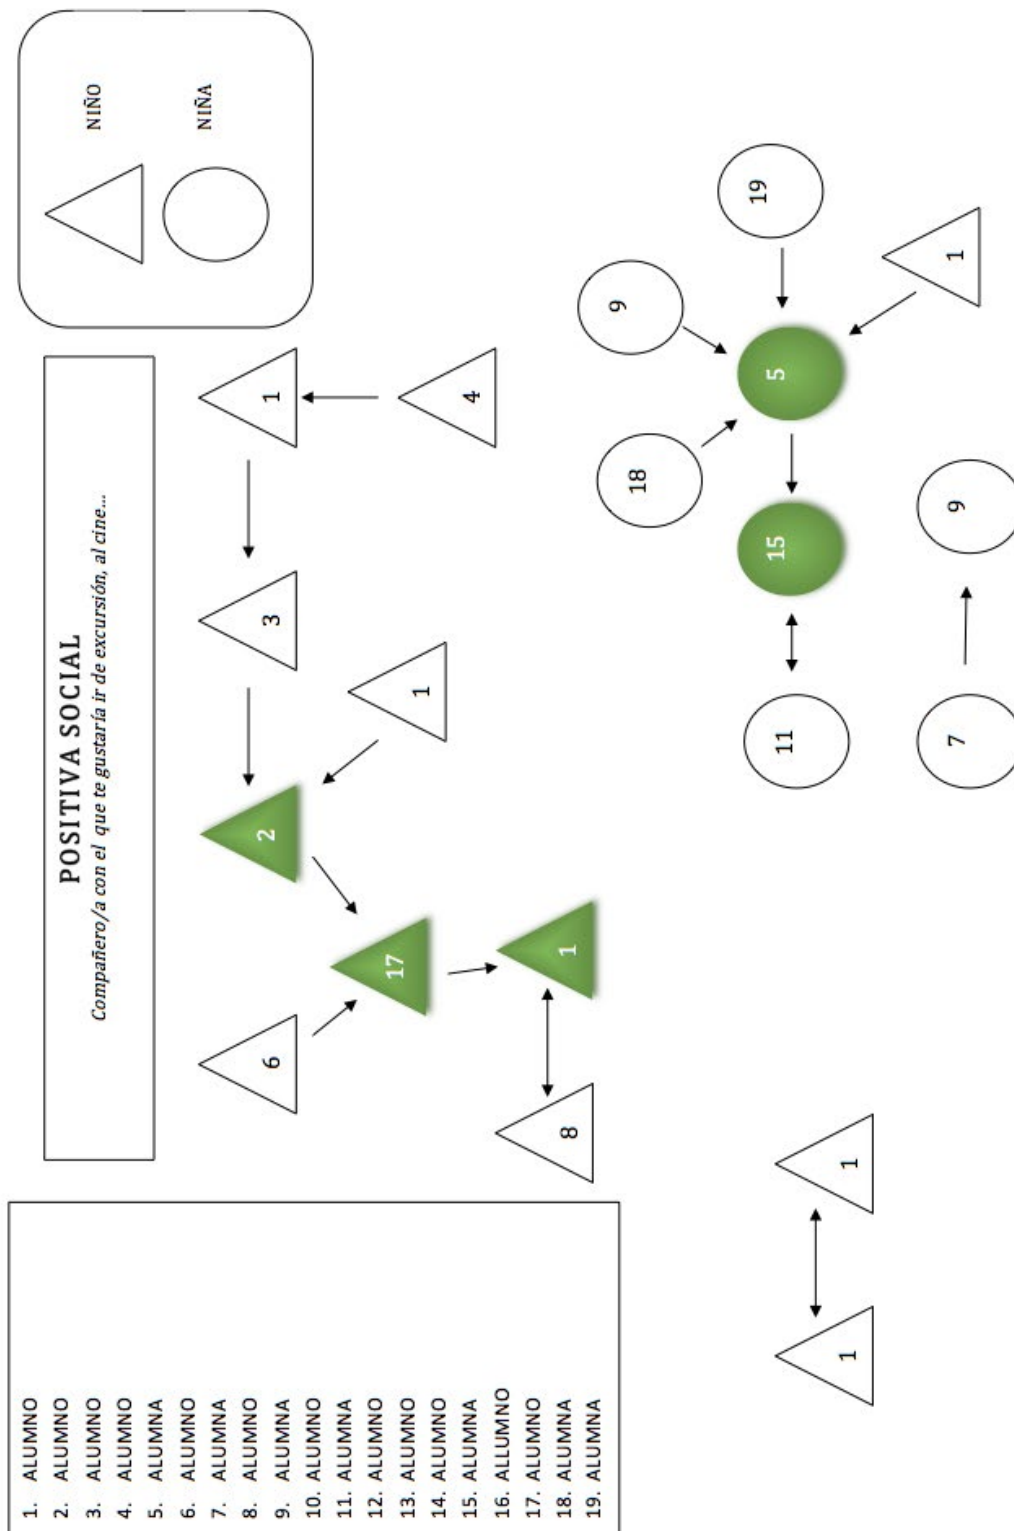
POSITIVA SOCIAL
Compañero/a con el que te gustaría ir de excursión, al cine...

NIÑO
NIÑA

1. ALUMNO
2. ALUMNO
3. ALUMNO
4. ALUMNO
5. ALUMNA
6. ALUMNO
7. ALUMNA
8. ALUMNO
9. ALUMNA
10. ALUMNO
11. ALUMNA
12. ALUMNO
13. ALUMNO
14. ALUMNO
15. ALUMNA
16. ALLUMNO
17. ALUMNO
18. ALUMNA
19. ALUMNA

1
4
3
1
2
17
6
1
8
1
1
9
19
1
5
18
15
11
9
7